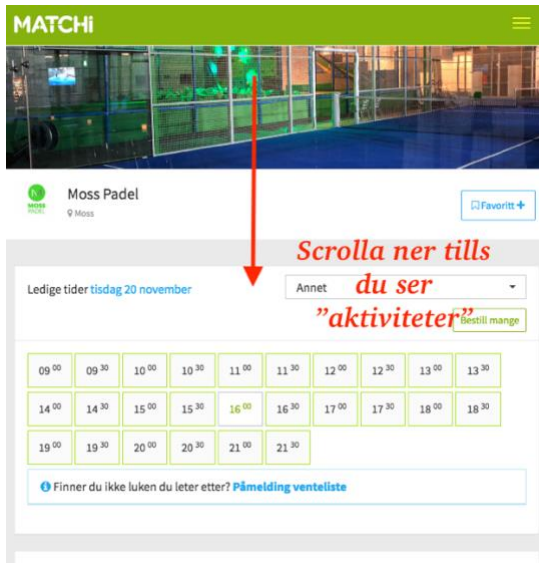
MATCHi

MOSS PADEL

Moss Padel
Moss

Favoritt +

Scrolla ner tills du ser "aktiviteter"

Ledige tider tisdag 20 november

Annet

Bestill mange

| $09^{00}$ | $09^{30}$ | $10^{00}$ | $10^{30}$ | $11^{00}$ | $11^{30}$ | $12^{00}$ | $12^{30}$ | $13^{00}$ | $13^{30}$ |
|---|---|---|---|---|---|---|---|---|---|
| $14^{00}$ | $14^{30}$ | $15^{00}$ | $15^{30}$ | $16^{00}$ | $16^{30}$ | $17^{00}$ | $17^{30}$ | $18^{00}$ | $18^{30}$ |
| $19^{00}$ | $19^{30}$ | $20^{00}$ | $20^{30}$ | $21^{00}$ | $21^{30}$ | | | | |

Finner du ikke luken du leter etter? Påmelding venteliste